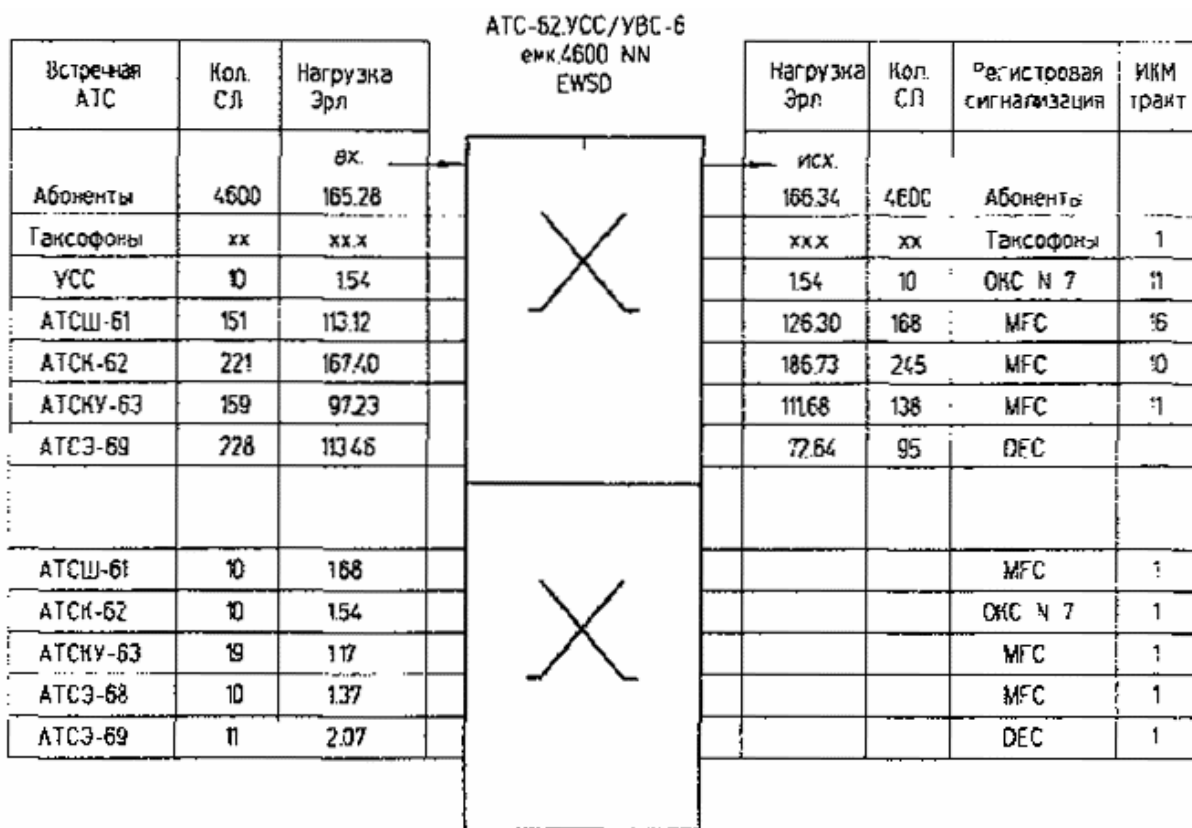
АТС-62,УСС/УВС-6
емк.4600 NN
EWSD

| Встречная АТС | Кол. СЛ | Нагрузка Эрл |
|---|---|---|
| | | вх. |
| Абоненты | 4600 | 165.28 |
| Таксофоны | xx | xx.x |
| УСС | 10 | 1.54 |
| АТСШ-61 | 151 | 113.12 |
| АТСК-62 | 221 | 167.40 |
| АТСКУ-63 | 159 | 97.23 |
| АТСЭ-69 | 228 | 113.46 |
| | | |
| АТСШ-61 | 10 | 1.68 |
| АТСК-62 | 10 | 1.54 |
| АТСКУ-63 | 19 | 1.17 |
| АТСЭ-68 | 10 | 1.37 |
| АТСЭ-69 | 11 | 2.07 |

| Нагрузка Эрл | Кол. СЛ | Регистровая сигнализация | ИКМ тракт |
|---|---|---|---|
| исх. | | | |
| 166.34 | 4600 | Абоненты | |
| xx.x | xx | Таксофоны | 1 |
| 1.54 | 10 | ОКС N 7 | 11 |
| 126.30 | 168 | MFC | 16 |
| 186.73 | 245 | MFC | 10 |
| 111.68 | 138 | MFC | 11 |
| 72.64 | 95 | DEC | |
| | | | |
| | | MFC | 1 |
| | | ОКС N 7 | 1 |
| | | MFC | 1 |
| | | MFC | 1 |
| | | DEC | 1 |